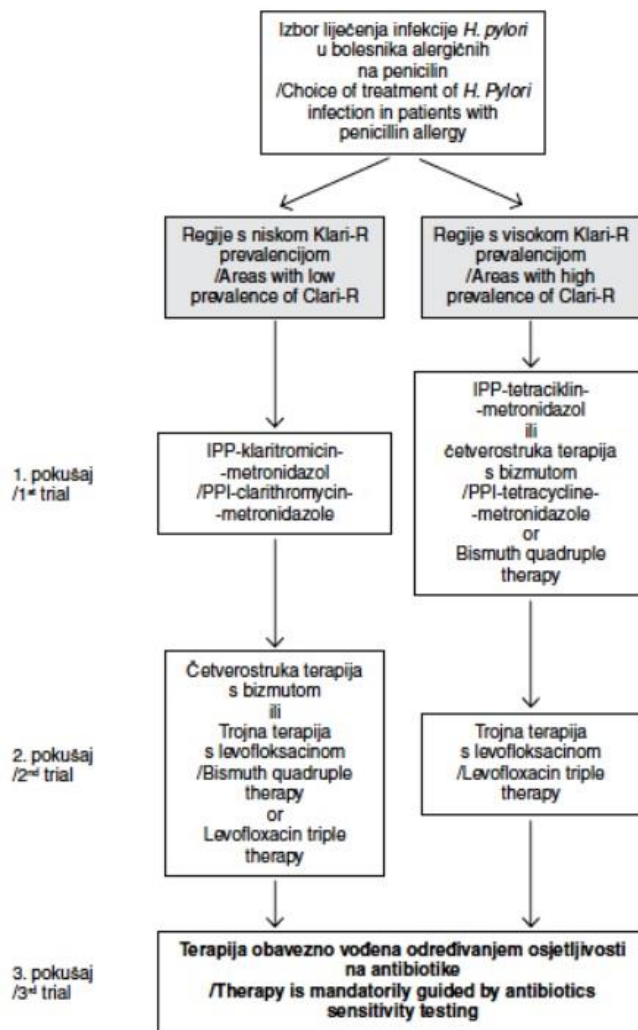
Izbor liječenja infekcije H. pylori u bolesnika alergičnih na penicilin /Choice of treatment of H. Pylori infection in patients with penicillin allergy

Regije s niskom Klari-R prevalencijom /Areas with low prevalence of Clari-R

Regije s visokom Klari-R prevalencijom /Areas with high prevalence of Clari-R

1. pokušaj /1st trial

IPP-klaritromicin--metronidazol /PPI-clarithromycin--metronidazole

IPP-tetraciklin--metronidazol ili četverostruka terapija s bizmutom /PPI-tetracycline--metronidazole or Bismuth quadruple therapy

2. pokušaj /2nd trial

Četverostruka terapija s bizmutom ili Trojna terapija s levofloksacinom /Bismuth quadruple therapy or Levofloxacin triple therapy

Trojna terapija s levofloksacinom /Levofloxacin triple therapy

3. pokušaj /3rd trial

Terapija obavezno vođena određivanjem osjetljivosti na antibiotike /Therapy is mandatorily guided by antibiotics sensitivity testing